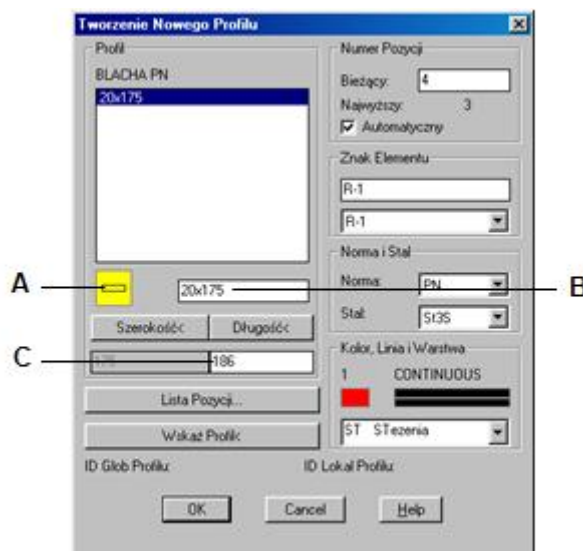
Tworzenie Nowego Profilu

Profil
BLACHA PN
20x175

A
20x175
B
Szerokość<
Długość<
C
175
186
Lista Pozycji...
Wskaż Profil<
ID Glob Profilu:
ID Lokal Profilu:

Numer Pozycji
Bieżący: 4
Najwyższy: 3
Automatyczny

Znak Elementu
R-1
R-1

Norma i Stal
Norma: PN
Stal: St3S

Kolor, Linia i Warstwa
1 CONTINUOUS
ST STezenia

OK
Cancel
Help